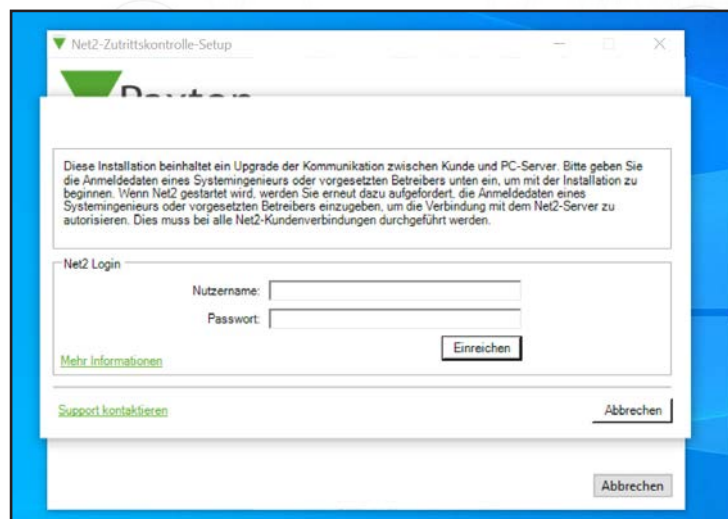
Net2-Zutrittskontrolle-Setup

Paxton

Diese Installation beinhaltet ein Upgrade der Kommunikation zwischen Kunde und PC-Server. Bitte geben Sie die Anmeldedaten eines Systemingenieurs oder vorgesetzten Betreibers unten ein, um mit der Installation zu beginnen. Wenn Net2 gestartet wird, werden Sie erneut dazu aufgefordert, die Anmeldedaten eines Systemingenieurs oder vorgesetzten Betreibers einzugeben, um die Verbindung mit dem Net2-Server zu autorisieren. Dies muss bei alle Net2-Kundenverbindungen durchgeführt werden.

Net2 Login

Nutzername:

Passwort:

Einreichen

Mehr Informationen

Support kontaktieren

Abbrechen

Abbrechen